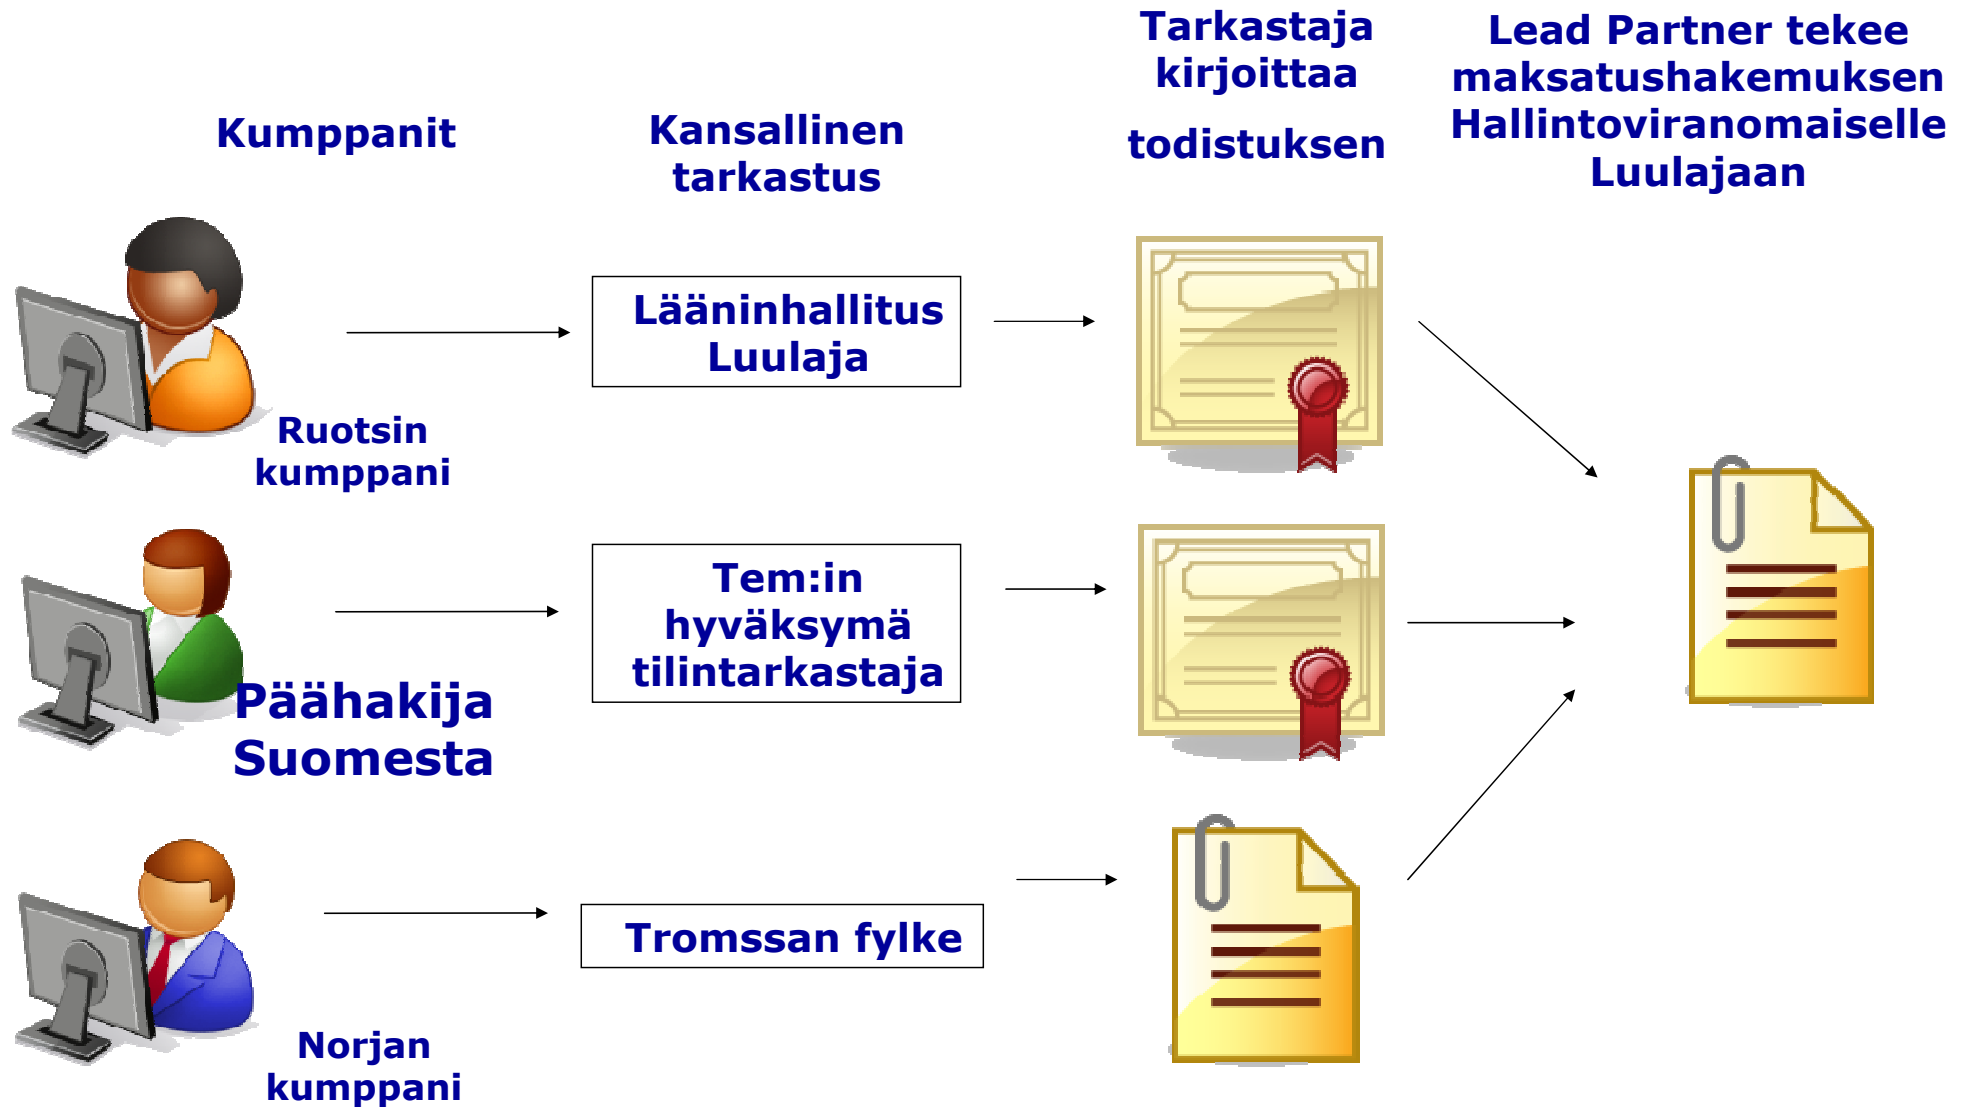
Kumppanit

Kansallinen tarkastus

Tarkastaja kirjoittaa

todistuksen

Lead Partner tekee maksatushakemuksen Hallintoviranomaiselle Luulajaan

Lääninhallitus Luulaja

Ruotsin kumppani

Tem:in hyväksymä tilintarkastaja

Päähakija Suomesta

Tromssan fylke

Norjan kumppani